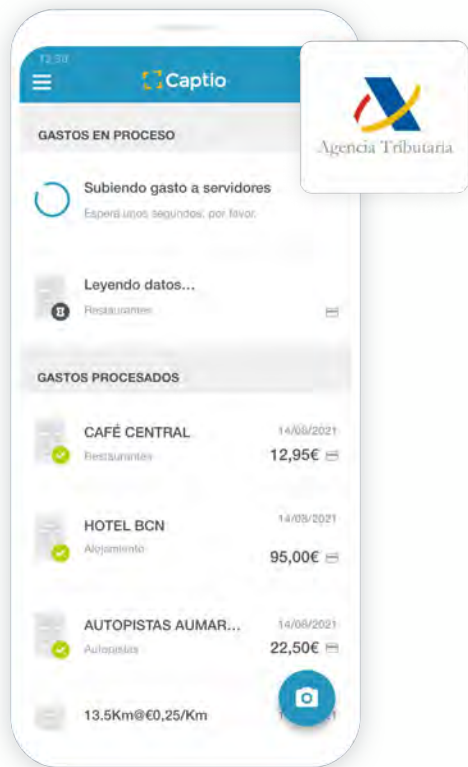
12:30

Captio

Agencia Tributaria

GASTOS EN PROCESO

Subiendo gasto a servidores

Espera unos segundos, por favor.

Leyendo datos...

Restaurantes

GASTOS PROCESADOS

CAFÉ CENTRAL

14/06/2021

Restaurantes

12,95€

HOTEL BCN

14/06/2021

Alojamiento

95,00€

AUTOPISTAS AUMAR...

14/06/2021

Autopistas

22,50€

13.5Km@€0,25/Km